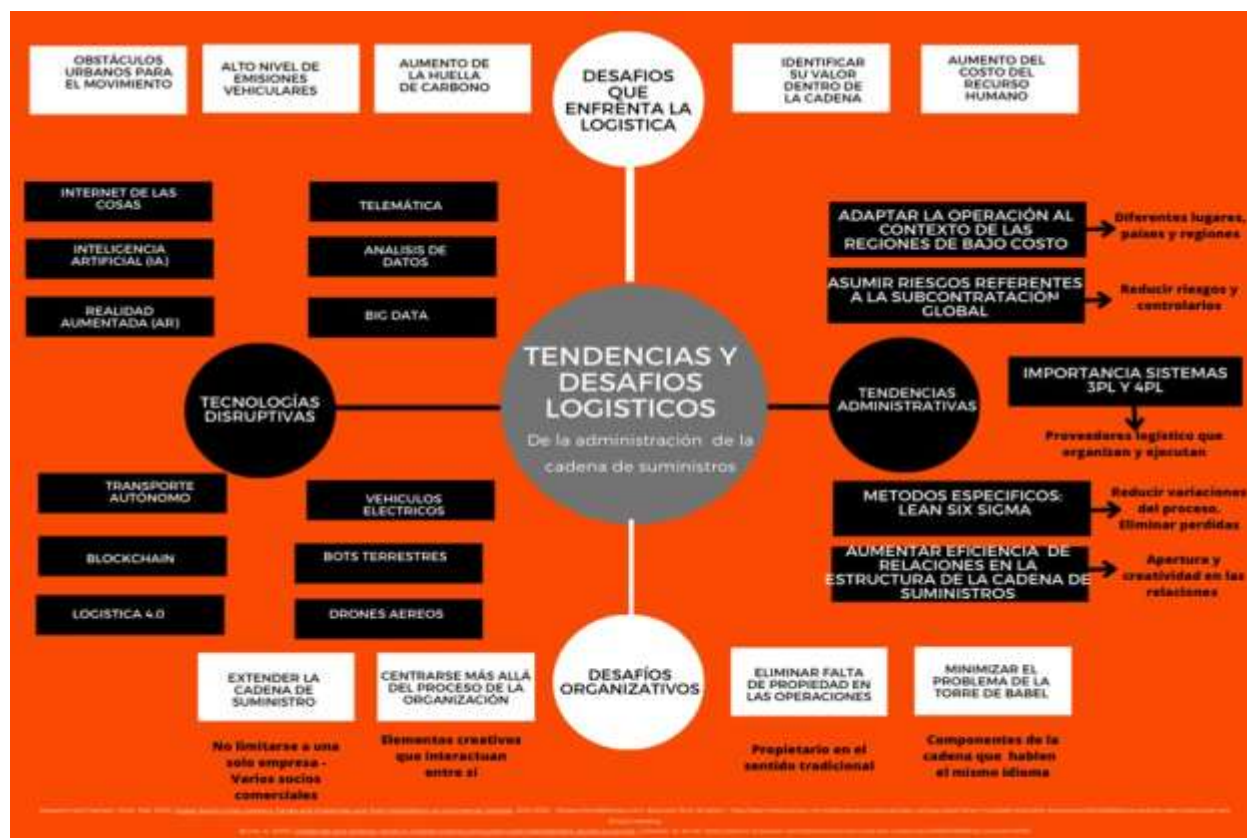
OBSTÁCULOS URBANOS PARA EL MOVIMIENTO

ALTO NIVEL DE EMISIONES VEHICULARES

AUMENTO DE LA HUELLA DE CARBONO

DESAFIOS QUE ENFRENTA LA LOGISTICA

IDENTIFICAR SU VALOR DENTRO DE LA CADENA

AUMENTO DEL COSTO DEL RECURSO HUMANO

INTERNET DE LAS COSAS

TELEMÁTICA

INTELIGENCIA ARTIFICIAL (IA)

ANALISIS DE DATOS

REALIDAD AUMENTADA (AR)

BIG DATA

ADAPTAR LA OPERACIÓN AL CONTEXTO DE LAS REGIONES DE BAJO COSTO

Diferentes lugares, paises y regiones

ASUMIR RIESGOS REFERENTES A LA SUBCONTRATACIÓN GLOBAL

Reducir riesgos y controlarlos

TECNOLOGÍAS DISRUPTIVAS

TENDENCIAS Y DESAFIOS LOGISTICOS

De la administración de la cadena de suministros

TENDENCIAS ADMINISTRATIVAS

IMPORTANCIA SISTEMAS 3PL Y 4PL

Proveedores logistico que organizan y ejecutan

TRANSPORTE AUTÓNOMO

VEHICULOS ELECTRICOS

METODOS ESPECIFICOS: LEAN SIX SIGMA

Reducir variaciones del proceso. Eliminar perdidas

BLOCKCHAIN

BOTS TERRESTRES

AUMENTAR EFICIENCIA DE RELACIONES EN LA ESTRUCTURA DE LA CADENA DE SUMINISTROS

Apertura y creatividad en las relaciones

LOGISTICA 4.0

DRONES AEREOS

EXTENDER LA CADENA DE SUMINISTRO

CENTRARSE MÁS ALLÁ DEL PROCESO DE LA ORGANIZACIÓN

DESAFÍOS ORGANIZATIVOS

ELIMINAR FALTA DE PROPIEDAD EN LAS OPERACIONES

MINIMIZAR EL PROBLEMA DE LA TORRE DE BABEL

No limitarse a una sola empresa - Varios socios comerciales

Elementos creativos que interactuan entre si

Propietario en el sentido tradicional

Componentes de la cadena que hablen el mismo idioma

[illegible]